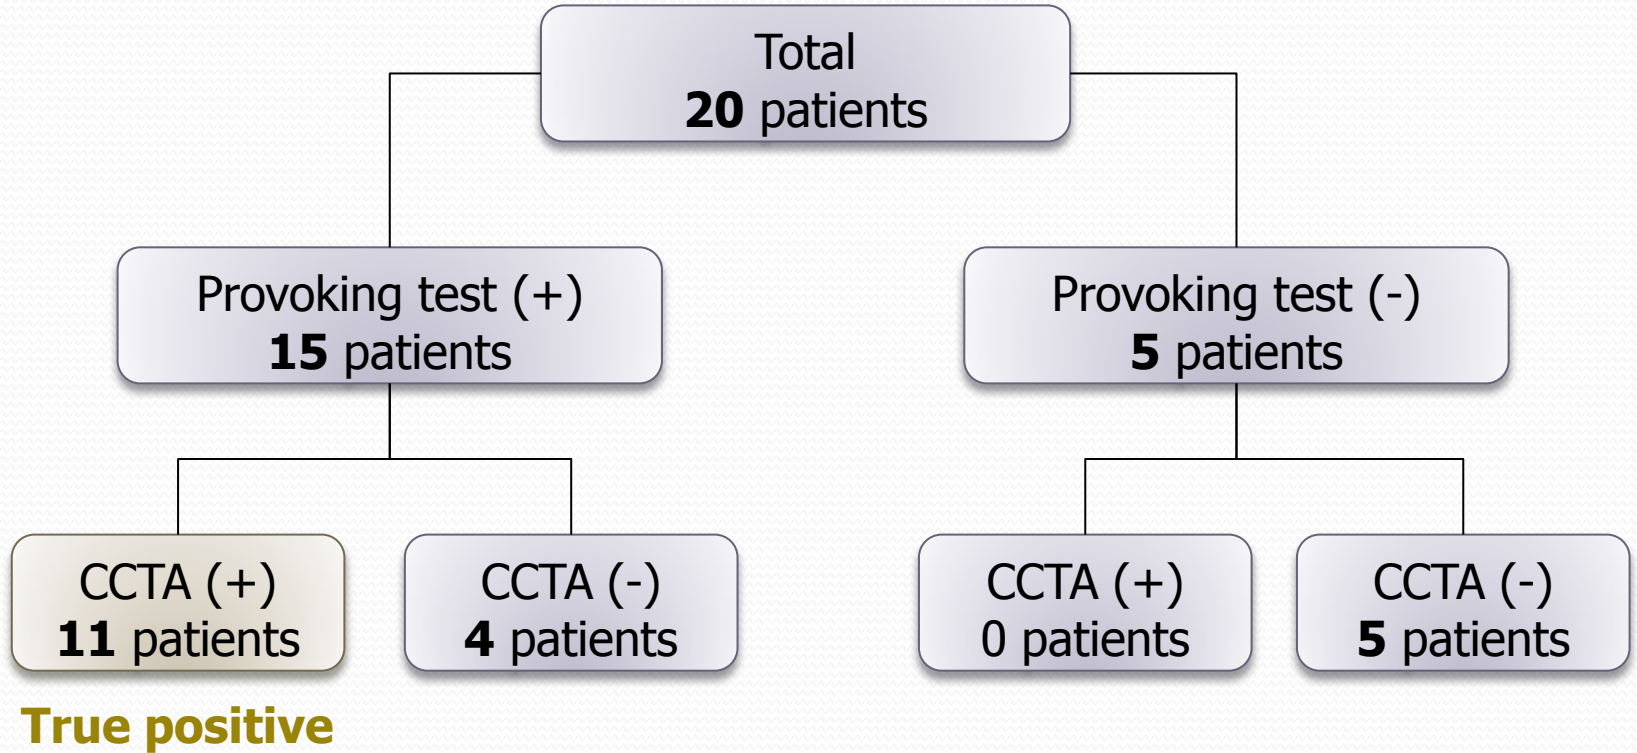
Total
**20** patients

Provoking test (+)
**15** patients

Provoking test (-)
**5** patients

CCTA (+)
**11** patients

CCTA (-)
**4** patients

CCTA (+)
0 patients

CCTA (-)
**5** patients

**True positive**